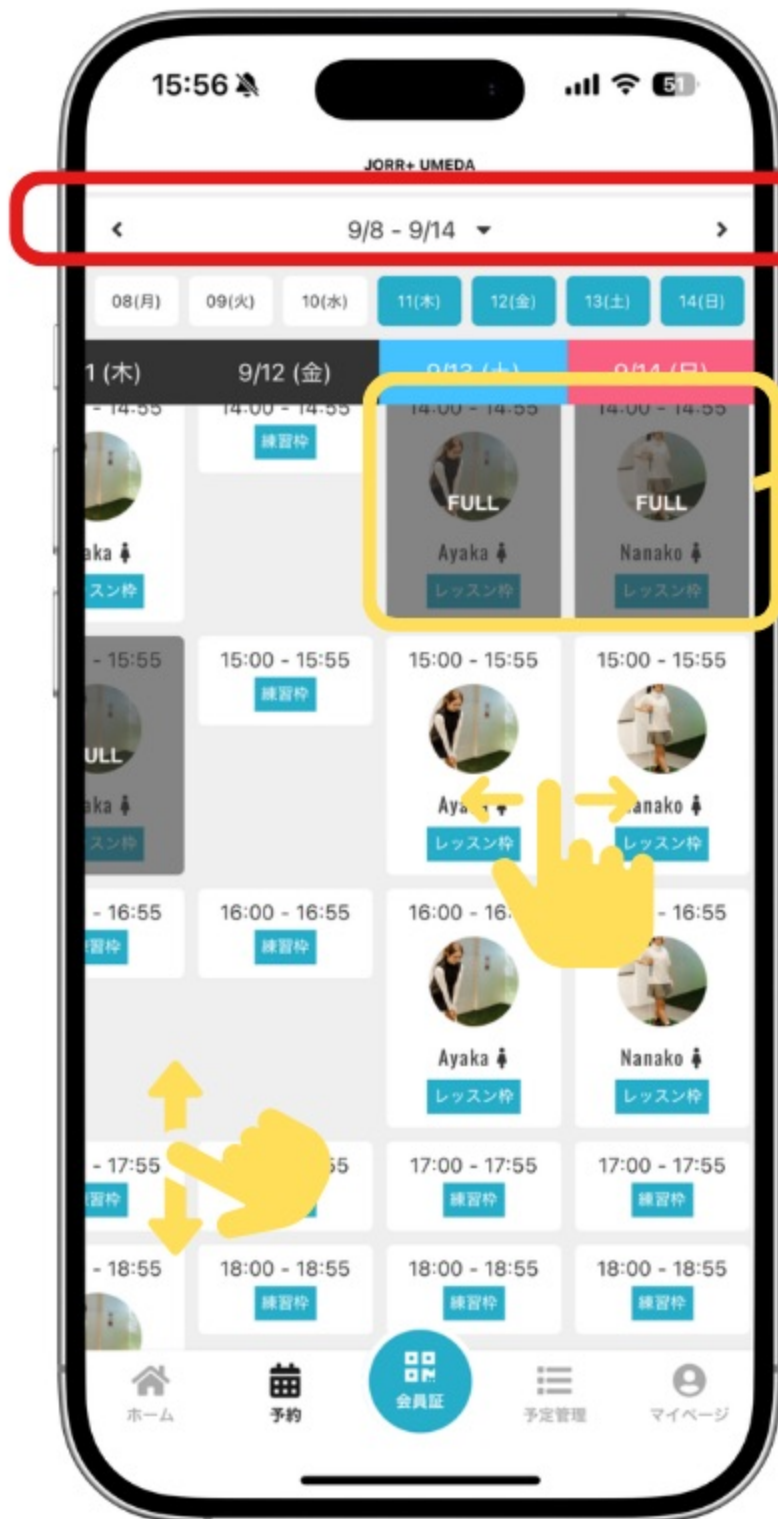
15:56

51

JORR+ UMEDA

‹ 9/8 - 9/14 ▾ ›

08(月) 09(火) 10(水) 11(木) 12(金) 13(土) 14(日)

1 (木) 9/12 (金) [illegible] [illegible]

- 14:55 14:00 - 14:55 14:00 - 14:55 14:00 - 14:55

練習枠

FULL FULL

aka Ayaka Nanako

スン枠 レッスン枠 レッスン枠

- 15:55 15:00 - 15:55 15:00 - 15:55 15:00 - 15:55

練習枠

ULL

aka Aya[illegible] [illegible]anako

スン枠 レッスン枠 レッスン枠

- 16:55 16:00 - 16:55 16:00 - 16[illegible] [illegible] - 16:55

習枠 練習枠

Ayaka Nanako

レッスン枠 レッスン枠

- 17:55 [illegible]55 17:00 - 17:55 17:00 - 17:55

習枠 練習枠 練習枠

- 18:55 18:00 - 18:55 18:00 - 18:55 18:00 - 18:55

練習枠 練習枠 練習枠

ホーム 予約 会員証 予定管理 マイページ